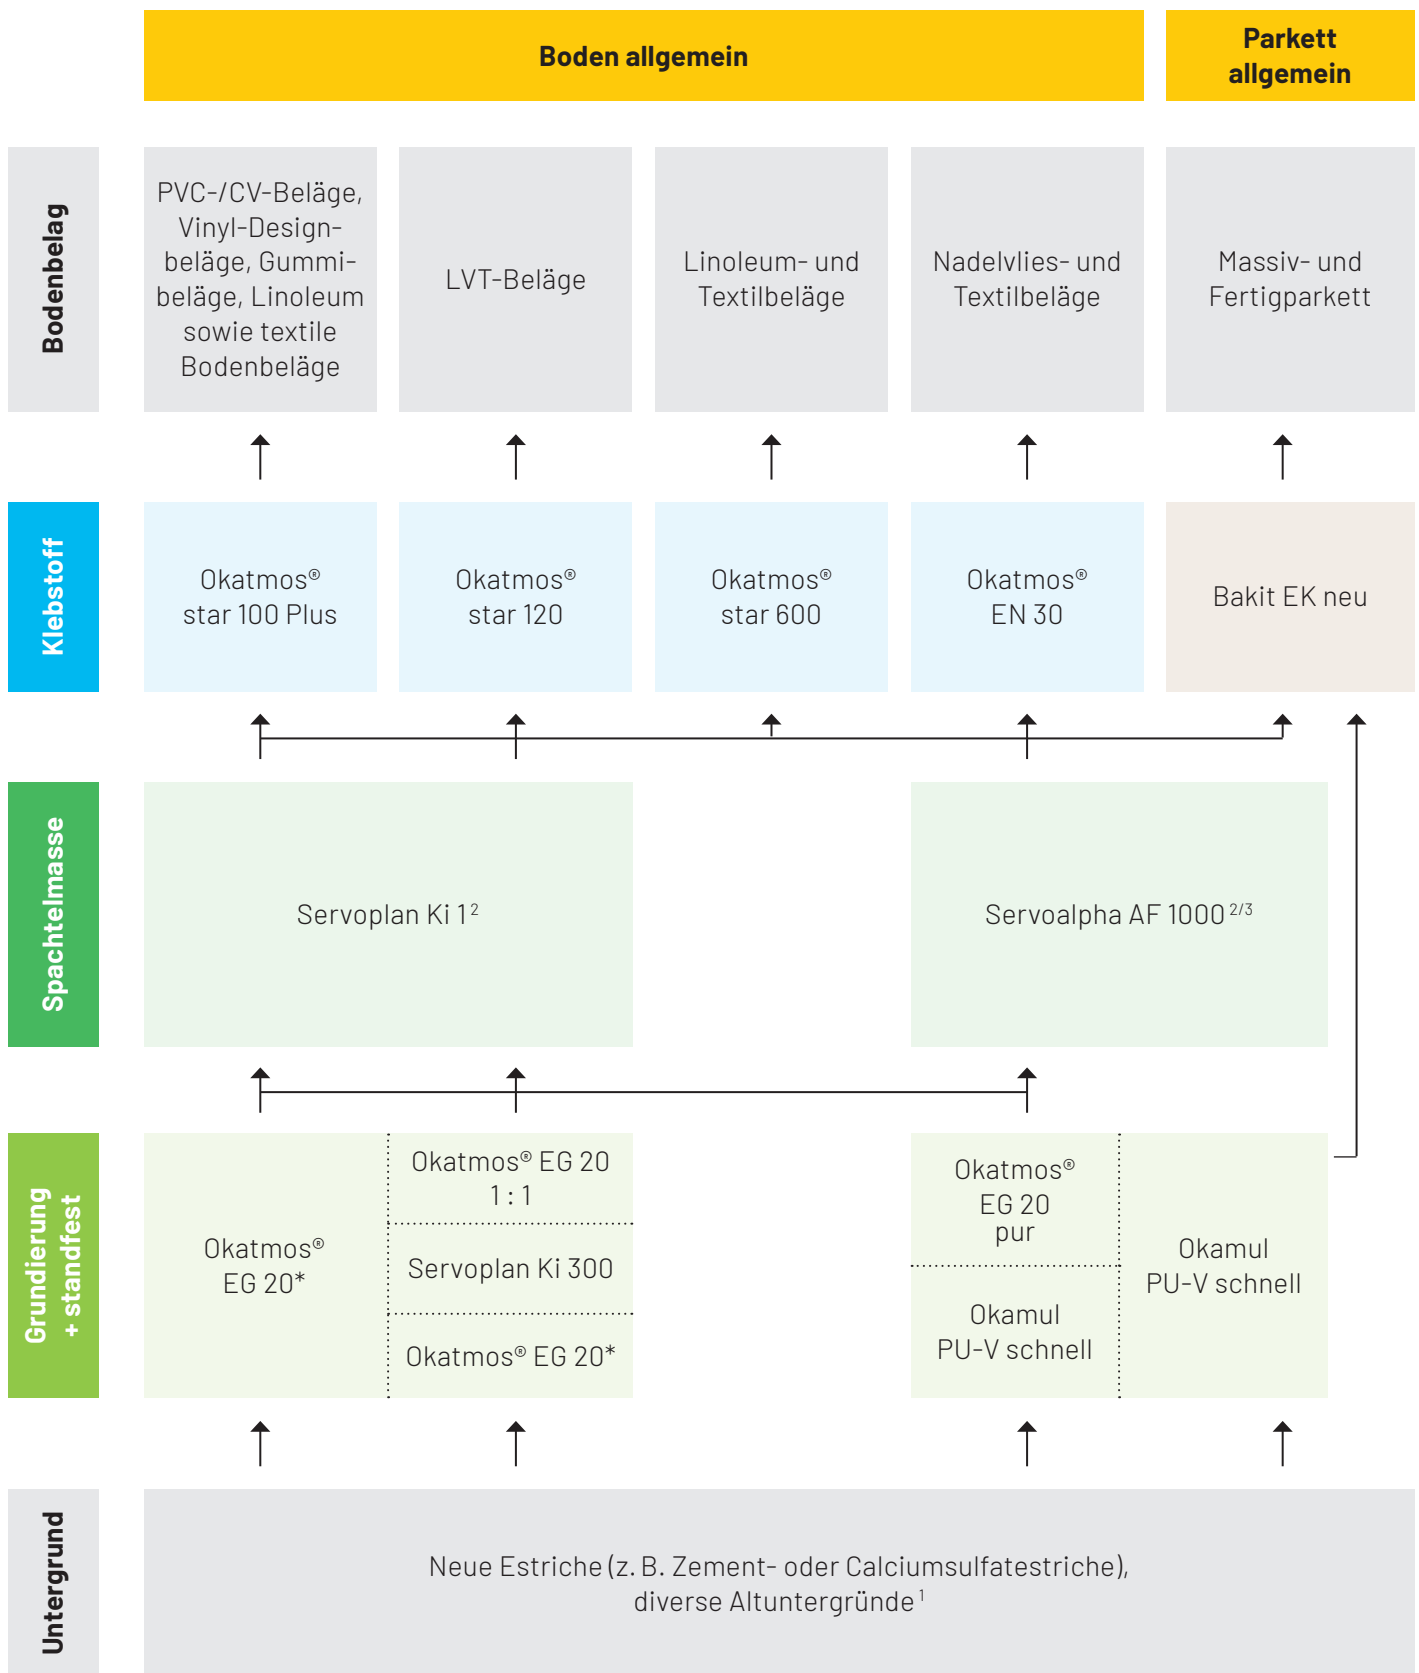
Boden allgemein

Parkett allgemein

Bodenbelag

PVC-/CV-Beläge, Vinyl-Design-beläge, Gummi-beläge, Linoleum sowie textile Bodenbeläge

LVT-Beläge

Linoleum- und Textilbeläge

Nadelvlies- und Textilbeläge

Massiv- und Fertigparkett

Klebstoff

Okatmos® star 100 Plus

Okatmos® star 120

Okatmos® star 600

Okatmos® EN 30

Bakit EK neu

Spachtelmasse

Servoplan Ki 1$^{2}$

Servoalpha AF 1000$^{2/3}$

Grundierung + standfest

Okatmos® EG 20*

Okatmos® EG 20 1 : 1

Servoplan Ki 300

Okatmos® EG 20*

Okatmos® EG 20 pur

Okamul PU-V schnell

Okamul PU-V schnell

Untergrund

Neue Estriche (z. B. Zement- oder Calciumsulfatestriche), diverse Altuntergründe$^{1}$